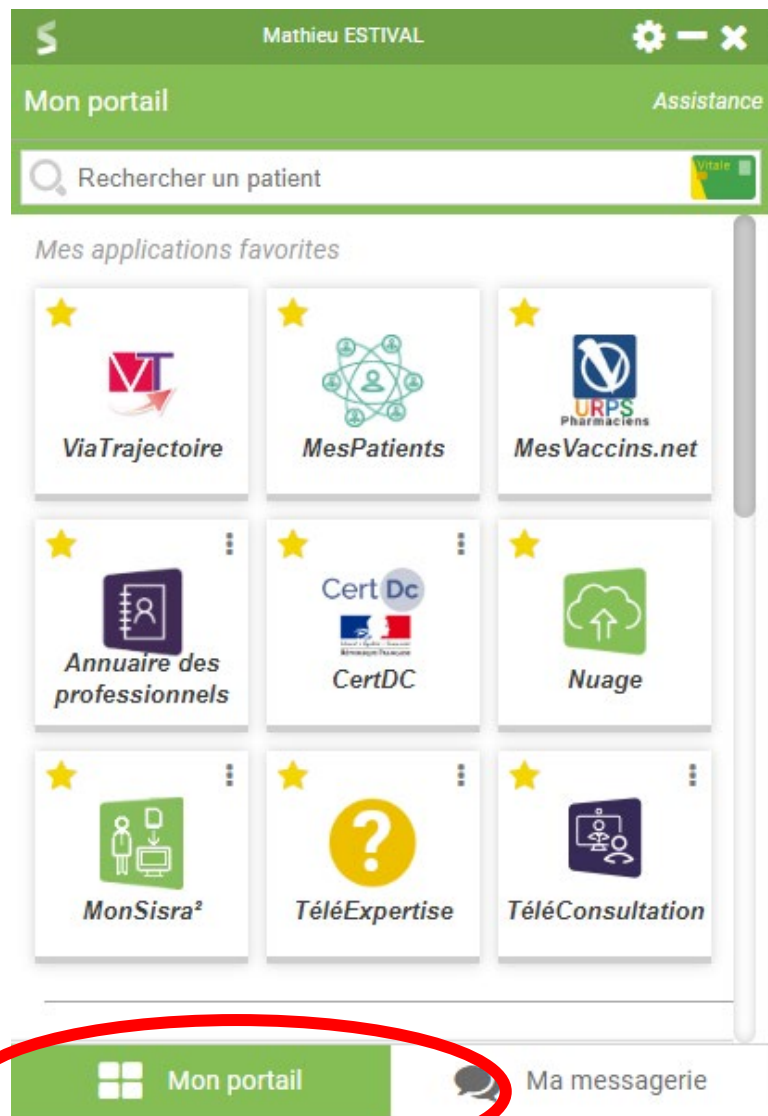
S Mathieu ESTIVAL

Mon portail Assistance

Rechercher un patient Vitale

Mes applications favorites

VT
ViaTrajectoire

MesPatients

URPS Pharmaciens
MesVaccins.net

Annuaire des professionnels

Cert Dc
CertDC

Nuage

MonSisra²

TéléExpertise

TéléConsultation

Mon portail Ma messagerie